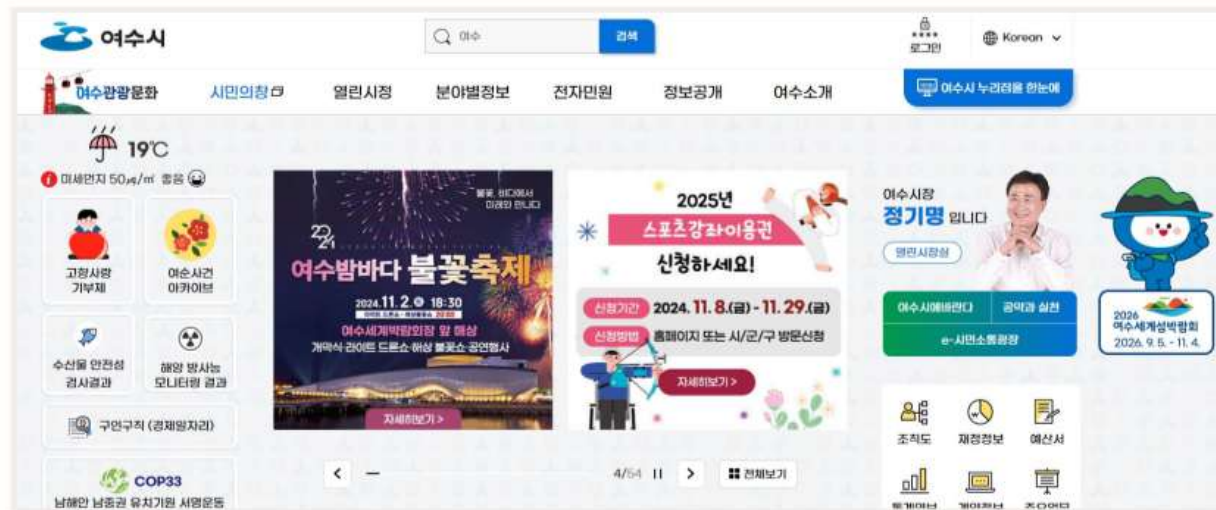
여수시

여수 검색

로그인 Korean

여수관광문화 시민의창 열린시정 분야별정보 전자민원 정보공개 여수소개

여수시 누리집을 한눈에

19℃

미세먼지 50㎍/㎥ 좋음

고향사랑 기부제

여순사건 아카이브

수산물 안전성 검사결과

해양 방사능 모니터링 결과

구인구직 (경제일자리)

COP33

남해안 남중권 유치기원 서명운동

불꽃, 바다에서 미래와 만나다

22nd

여수밤바다 불꽃축제

2024. 11. 2 ⊙ 18:30

여수세계박람회장 앞 해상

개막식·라이트 드론쇼·해상 불꽃쇼·공연행사

자세히보기 >

2025년

스포츠강좌이용권

신청하세요!

신청기간 2024. 11. 8.(금) - 11. 29.(금)

신청방법 홈페이지 또는 시/군/구 방문신청

자세히보기 >

4/54

전체보기

여수시장

정기명 입니다

열린시장실

여수시에 바란다

공약과 실천

e-시민소통광장

조직도 재정정보 예산서

2026 여수세계섬박람회 2026. 9. 5. - 11. 4.